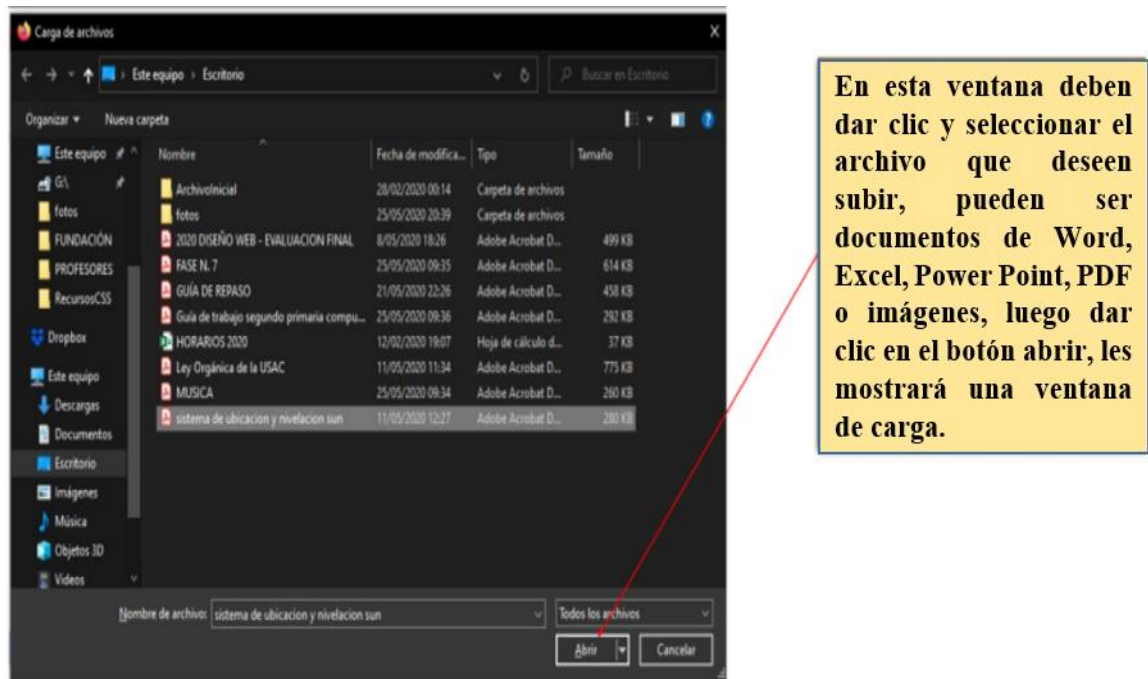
Carga de archivos

Este equipo › Escritorio

Buscar en Escritorio

Organizar ▾ Nueva carpeta

Este equipo
G:\
fotos
FUNDACIÓN
PROFESORES
RecursosCSS
Dropbox
Este equipo
Descargas
Documentos
Escritorio
Imágenes
Música
Objetos 3D
Videos

| Nombre | Fecha de modifica... | Tipo | Tamaño |
|---|---|---|---|
| ArchivoInicial | 28/02/2020 00:14 | Carpeta de archivos | |
| fotos | 25/05/2020 20:39 | Carpeta de archivos | |
| 2020 DISEÑO WEB - EVALUACION FINAL | 8/05/2020 18:26 | Adobe Acrobat D... | 499 KB |
| FASE N. 7 | 25/05/2020 09:35 | Adobe Acrobat D... | 614 KB |
| GUÍA DE REPASO | 21/05/2020 22:26 | Adobe Acrobat D... | 450 KB |
| Guía de trabajo segundo primaria compu... | 25/05/2020 09:36 | Adobe Acrobat D... | 292 KB |
| HORARIOS 2020 | 12/02/2020 19:07 | Hoja de cálculo d... | 37 KB |
| Ley Orgánica de la USAC | 11/05/2020 11:34 | Adobe Acrobat D... | 775 KB |
| MUSICA | 25/05/2020 09:34 | Adobe Acrobat D... | 260 KB |
| sistema de ubicacion y nivelacion sun | 11/05/2020 12:27 | Adobe Acrobat D... | 280 KB |

Nombre de archivo: sistema de ubicacion y nivelacion sun

Todos los archivos

Abrir

Cancelar

En esta ventana deben dar clic y seleccionar el archivo que deseen subir, pueden ser documentos de Word, Excel, Power Point, PDF o imágenes, luego dar clic en el botón abrir, les mostrará una ventana de carga.